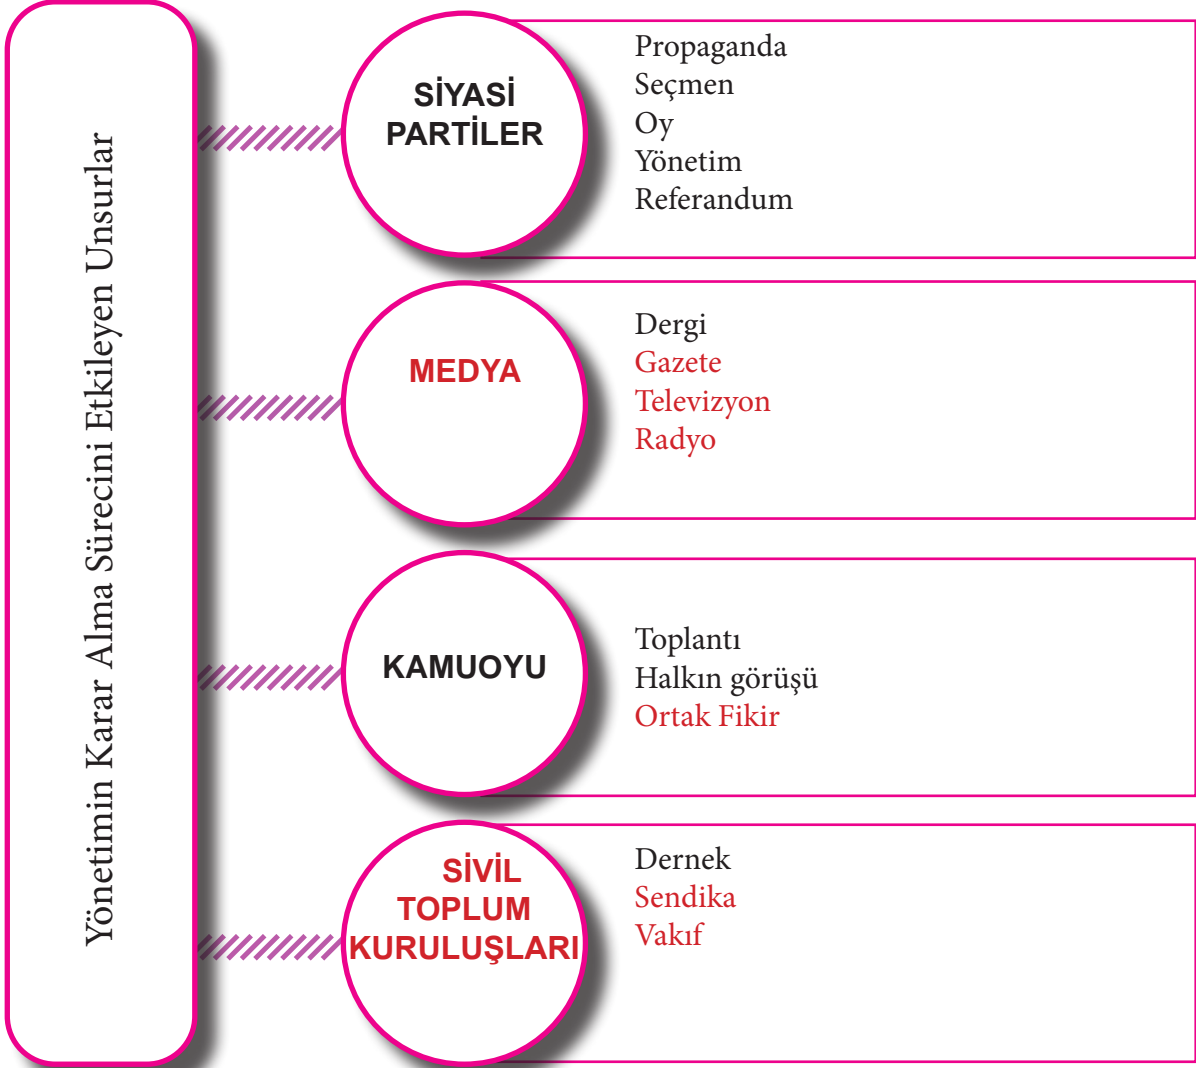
Yönetimin Karar Alma Sürecini Etkileyen Unsurlar

SİYASİ PARTİLER

Propaganda
Seçmen
Oy
Yönetim
Referandum

MEDYA

Dergi
Gazete
Televizyon
Radyo

KAMUOYU

Toplantı
Halkın görüşü
Ortak Fikir

SİVİL TOPLUM KURULUŞLARI

Dernek
Sendika
Vakıf